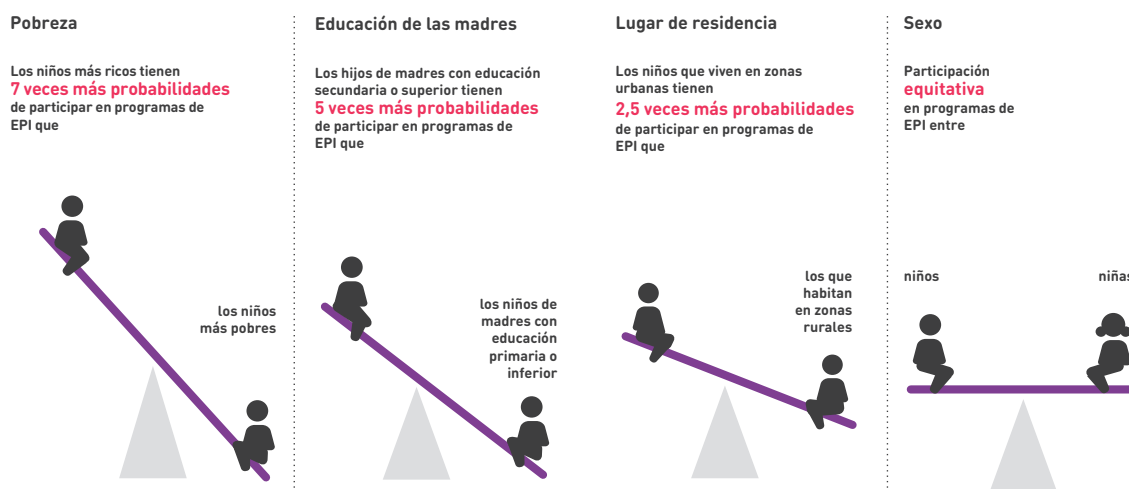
Pobreza

Los niños más ricos tienen **7 veces más probabilidades** de participar en programas de EPI que

los niños más pobres

Educación de las madres

Los hijos de madres con educación secundaria o superior tienen **5 veces más probabilidades** de participar en programas de EPI que

los niños de madres con educación primaria o inferior

Lugar de residencia

Los niños que viven en zonas urbanas tienen **2,5 veces más probabilidades** de participar en programas de EPI que

los que habitan en zonas rurales

Sexo

Participación **equitativa** en programas de EPI entre

niños

niña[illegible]